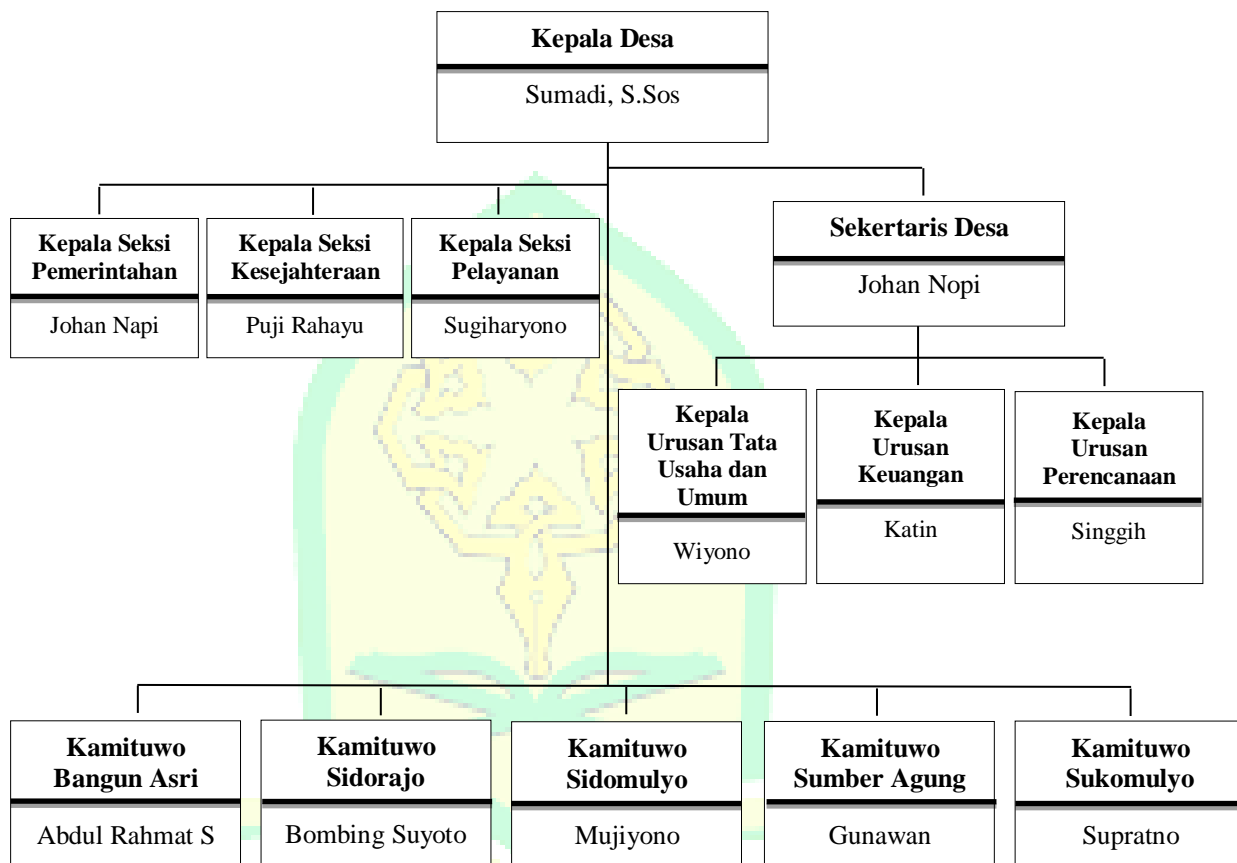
Kepala Desa
Sumadi, S.Sos

Kepala Seksi Pemerintahan
Johan Napi

Kepala Seksi Kesejahteraan
Puji Rahayu

Kepala Seksi Pelayanan
Sugiharyono

Sekertaris Desa
Johan Nopi

Kepala Urusan Tata Usaha dan Umum
Wiyono

Kepala Urusan Keuangan
Katin

Kepala Urusan Perencanaan
Singgih

Kamituwo Bangun Asri
Abdul Rahmat S

Kamituwo Sidorajo
Bombing Suyoto

Kamituwo Sidomulyo
Mujiyono

Kamituwo Sumber Agung
Gunawan

Kamituwo Sukomulyo
Supratno